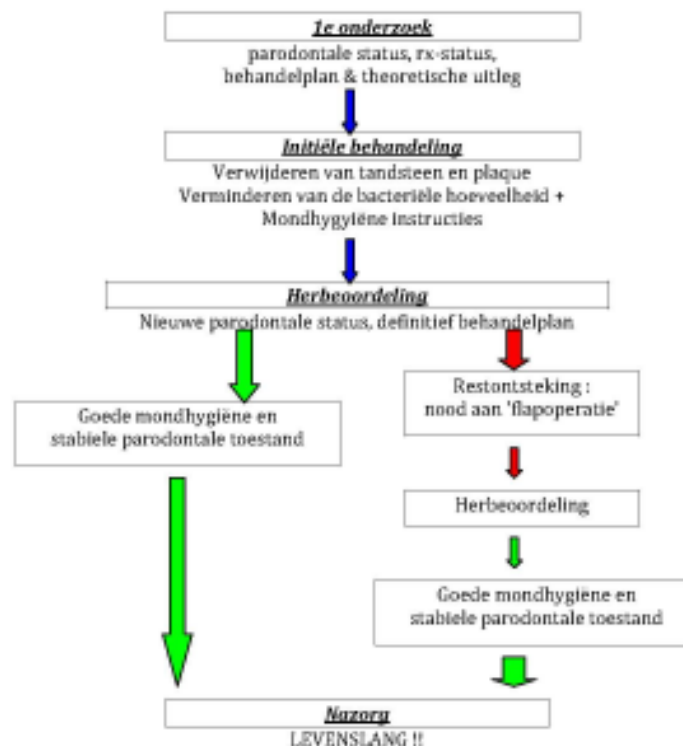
1e onderzoek
parodontale status, rx-status, behandelplan & theoretische uitleg

Initiële behandeling
Verwijderen van tandsteen en plaque
Verminderen van de bacteriële hoeveelheid +
Mondhygiëne instructies

Herbeoordeling
Nieuwe parodontale status, definitief behandelplan

Goede mondhygiëne en stabiele parodontale toestand

Restontsteking : nood aan 'flapoperatie'

Herbeoordeling

Goede mondhygiëne en stabiele parodontale toestand

Nazorg
LEVENSLANG !!